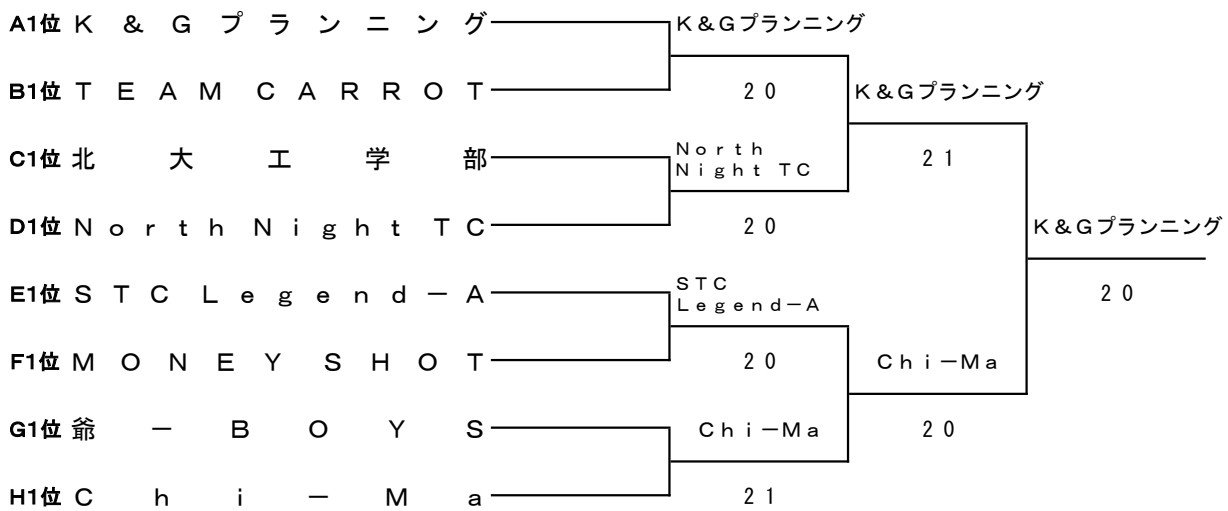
A1位 K&Gプランニング
B1位 TEAM CARROT
C1位 北大工学部
D1位 North Night TC
E1位 STC Legend－A
F1位 MONEY SHOT
G1位 爺－BOYS
H1位 Chi－Ma

K&Gプランニング
20
North Night TC
20
STC Legend－A
20
Chi－Ma
21

K&Gプランニング
21
Chi－Ma
20

K&Gプランニング
20